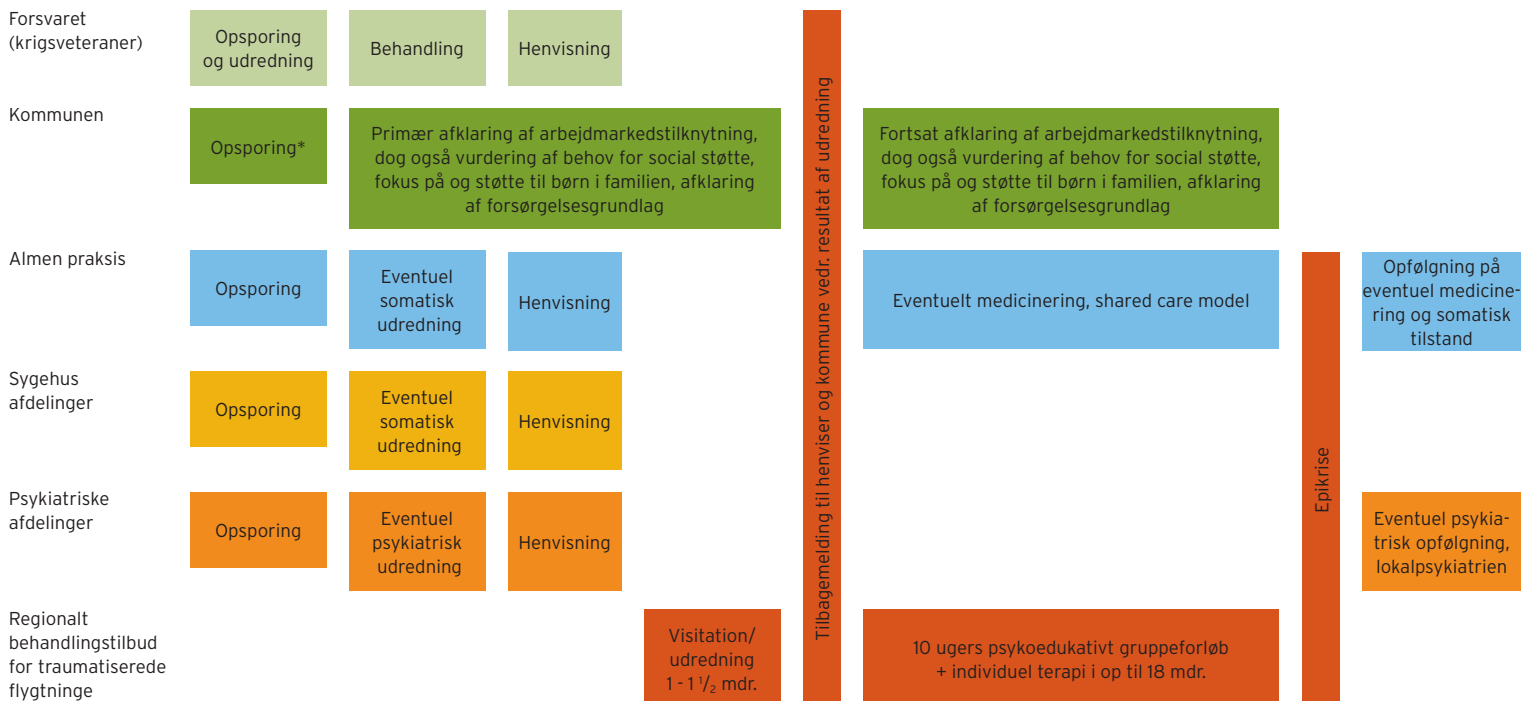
Forsvaret (krigsveteraner)

Opsporing og udredning

Behandling

Henvisning

Tilbagemelding til henviser og kommune vedr. resultat af udredning

Kommunen

Opsporing*

Primær afklaring af arbejdmarkedstilknytning, dog også vurdering af behov for social støtte, fokus på og støtte til børn i familien, afklaring af forsørgelsesgrundlag

Fortsat afklaring af arbejdmarkedstilknytning, dog også vurdering af behov for social støtte, fokus på og støtte til børn i familien, afklaring af forsørgelsesgrundlag

Almen praksis

Opsporing

Eventuel somatisk udredning

Henvisning

Eventuelt medicinering, shared care model

Epikrise

Opfølgning på eventuel medicinering og somatisk tilstand

Sygehus afdelinger

Opsporing

Eventuel somatisk udredning

Henvisning

Psykiatriske afdelinger

Opsporing

Eventuel psykiatrisk udredning

Henvisning

Eventuel psykiatrisk opfølgning, lokalpsykiatrien

Regionalt behandlingstilbud for traumatiserede flygtninge

Visitation/ udredning $1 - 1\frac{1}{2}$ mdr.

10 ugers psykoedukativt gruppeforløb + individuel terapi i op til 18 mdr.